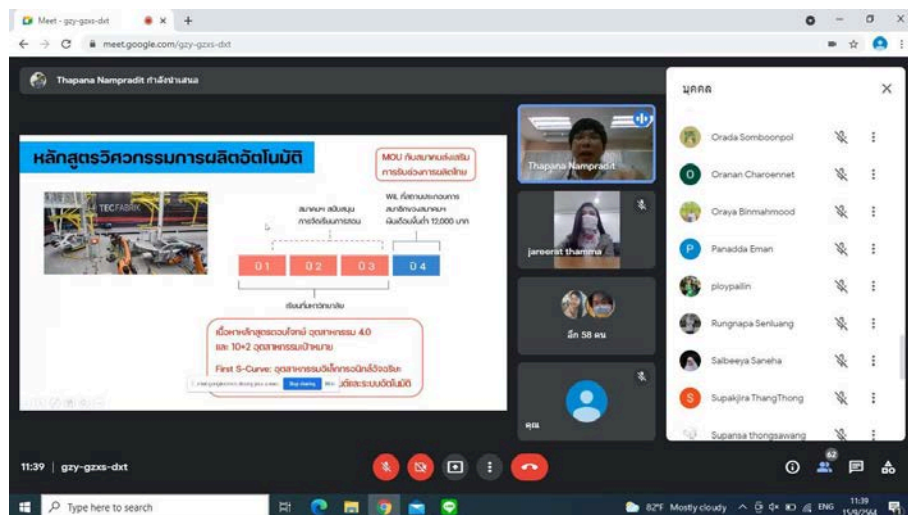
Meet - gzy-gzxs-dxt

meet.google.com/gzy-gzxs-dxt

Thapana Nampradit กำลังนำเสนอ

หลักสูตรวิศวกรรมการผลิตอัตโนมัติ

MOU กับสมาคมส่งเสริมการรับช่วงการผลิตไทย

TECFABRIK

สมาคมฯ สนับสนุนการจัดเรียนการสอน

WIL ที่สถานประกอบการ สมาชิกของสมาคมฯ เงินเดือนขั้นต่ำ 12,000 บาท

01 02 03 04

เรียนในมหาวิทยาลัย

เนื้อหาหลักสูตรตอบโจทย์ อุตสาหกรรม 4.0 และ 10+2 อุตสาหกรรมเป้าหมาย

First S-Curve: อุตสาหกรรมอิเล็กทรอนิกส์อัจฉริยะ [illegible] และระบบอัตโนมัติ

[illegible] Stop sharing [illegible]

Thapana Nampradit

jareerat thamma

อีก 58 คน

คุณ

บุคคล

Orada Somboonpol

Oranan Charoennet

Oraya Binmahmood

Panadda Eman

ploypailin

Rungnapa Senluang

Salbeeya Saneha

Supakjira ThangThong

Supansa thongsawang

11:39 | gzy-gzxs-dxt

62

Type here to search

82°F Mostly cloudy

ENG

11:39

15/9/2564